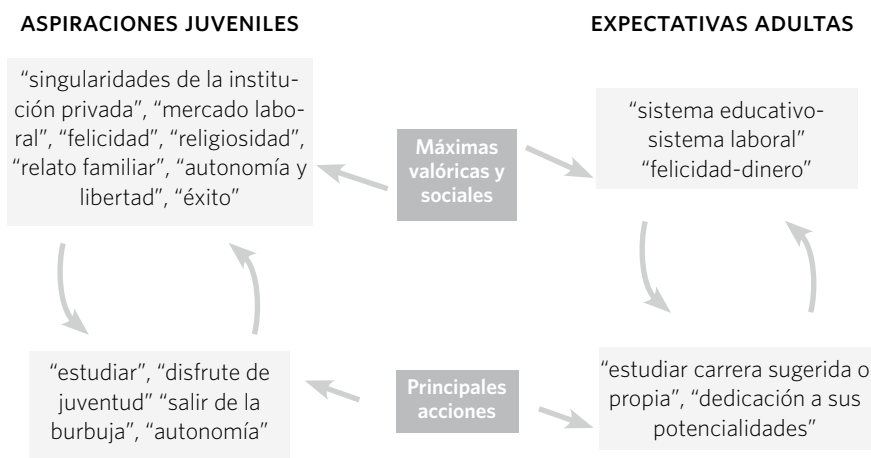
ASPIRACIONES JUVENILES

EXPECTATIVAS ADULTAS

"singularidades de la institución privada", "mercado laboral", "felicidad", "religiosidad", "relato familiar", "autonomía y libertad", "éxito"

Máximas valóricas y sociales

"sistema educativo-sistema laboral" "felicidad-dinero"

"estudiar", "disfrute de juventud" "salir de la burbuja", "autonomía"

Principales acciones

"estudiar carrera sugerida o propia", "dedicación a sus potencialidades"